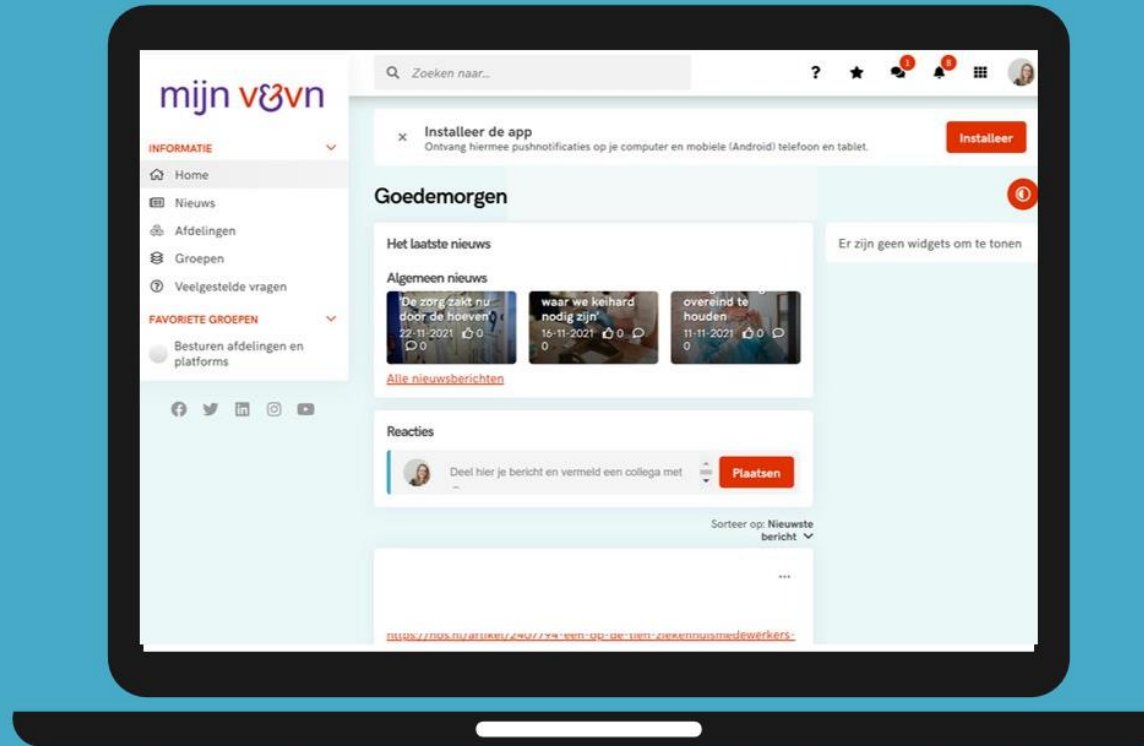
mijn v&vn

Zoeken naar...

? 1 8

INFORMATIE

Home
Nieuws
Afdelingen
Groepen
Veelgestelde vragen

FAVORIETE GROEPEN

Besturen afdelingen en platforms

× Installeer de app
Ontvang hiermee pushnotificaties op je computer en mobiele (Android) telefoon en tablet.

Installeer

Goedemorgen

Het laatste nieuws

Algemeen nieuws

'De zorg zakt nu door de hoeven'
22-11-2021 0 0

waar we keihard nodig zijn'
16-11-2021 0 0

overeind te houden
11-11-2021 0 0

Alle nieuwsberichten

Er zijn geen widgets om te tonen

Reacties

Deel hier je bericht en vermeld een collega met ...

Plaatsen

Sorteer op: Nieuwste bericht

...

https://nos.nl/artikel/2407794-een-op-de-tien-ziekenhuismedewerkers-